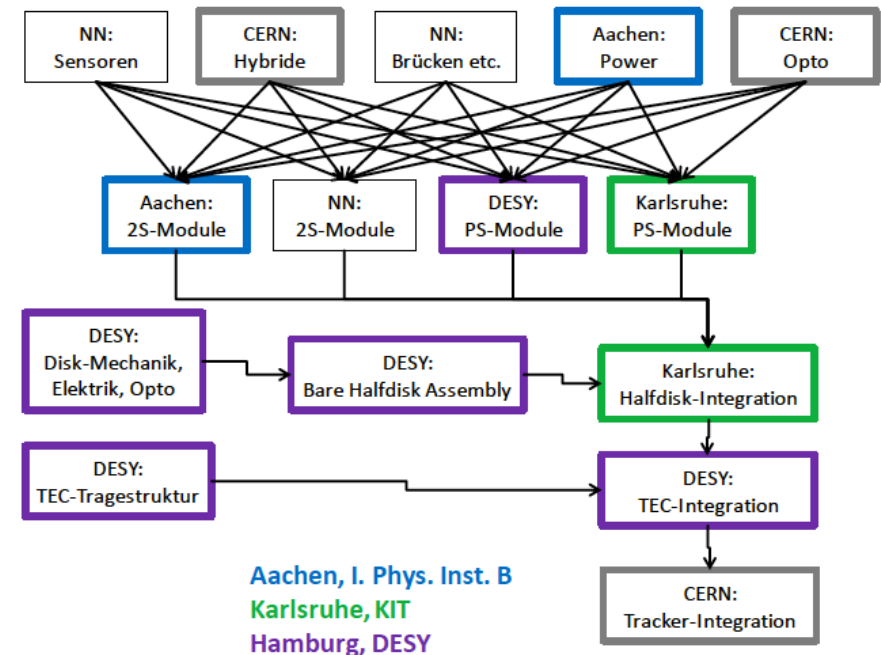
NN:
Sensoren

CERN:
Hybride

NN:
Brücken etc.

Aachen:
Power

CERN:
Opto

Aachen:
2S-Module

NN:
2S-Module

DESY:
PS-Module

Karlsruhe:
PS-Module

DESY:
Disk-Mechanik, Elektrik, Opto

DESY:
Bare Halfdisk Assembly

Karlsruhe:
Halfdisk-Integration

DESY:
TEC-Tragestruktur

DESY:
TEC-Integration

Aachen, I. Phys. Inst. B
Karlsruhe, KIT
Hamburg, DESY

CERN:
Tracker-Integration